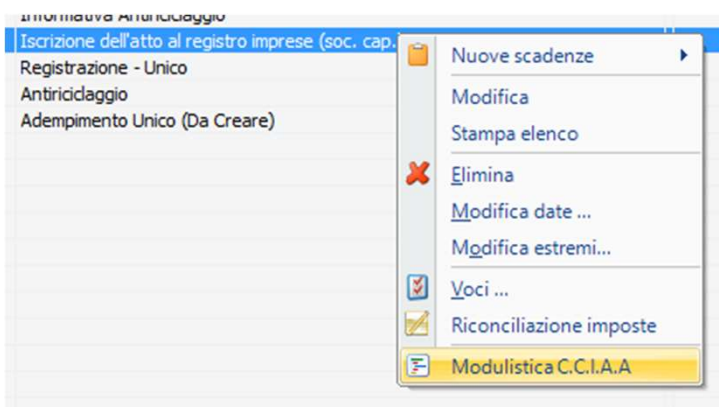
Informativa Antiriciclaggio
Iscrizione dell'atto al registro imprese (soc. cap.
Registrazione - Unico
Antiriciclaggio
Adempimento Unico (Da Creare)

Nuove scadenze
Modifica
Stampa elenco
Elimina
Modifica date ...
Modifica estremi...
Voci ...
Riconciliazione imposte
Modulistica C.C.I.A.A